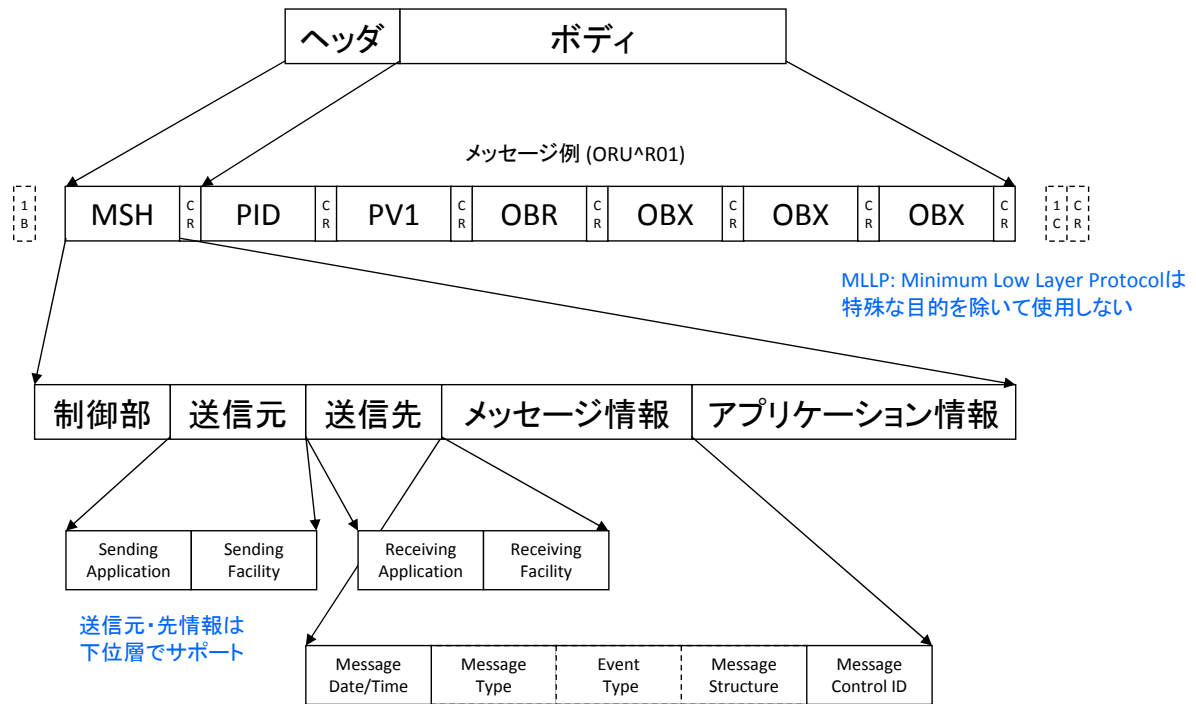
ヘッダ ボディ

メッセージ例 (ORU^R01)

1B MSH CR PID CR PV1 CR OBR CR OBX CR OBX CR OBX CR 1C CR

MLLP: Minimum Low Layer Protocolは特殊な目的を除いて使用しない

制御部 送信元 送信先 メッセージ情報 アプリケーション情報

Sending Application | Sending Facility

Receiving Application | Receiving Facility

送信元・先情報は下位層でサポート

Message Date/Time | Message Type | Event Type | Message Structure | Message Control ID